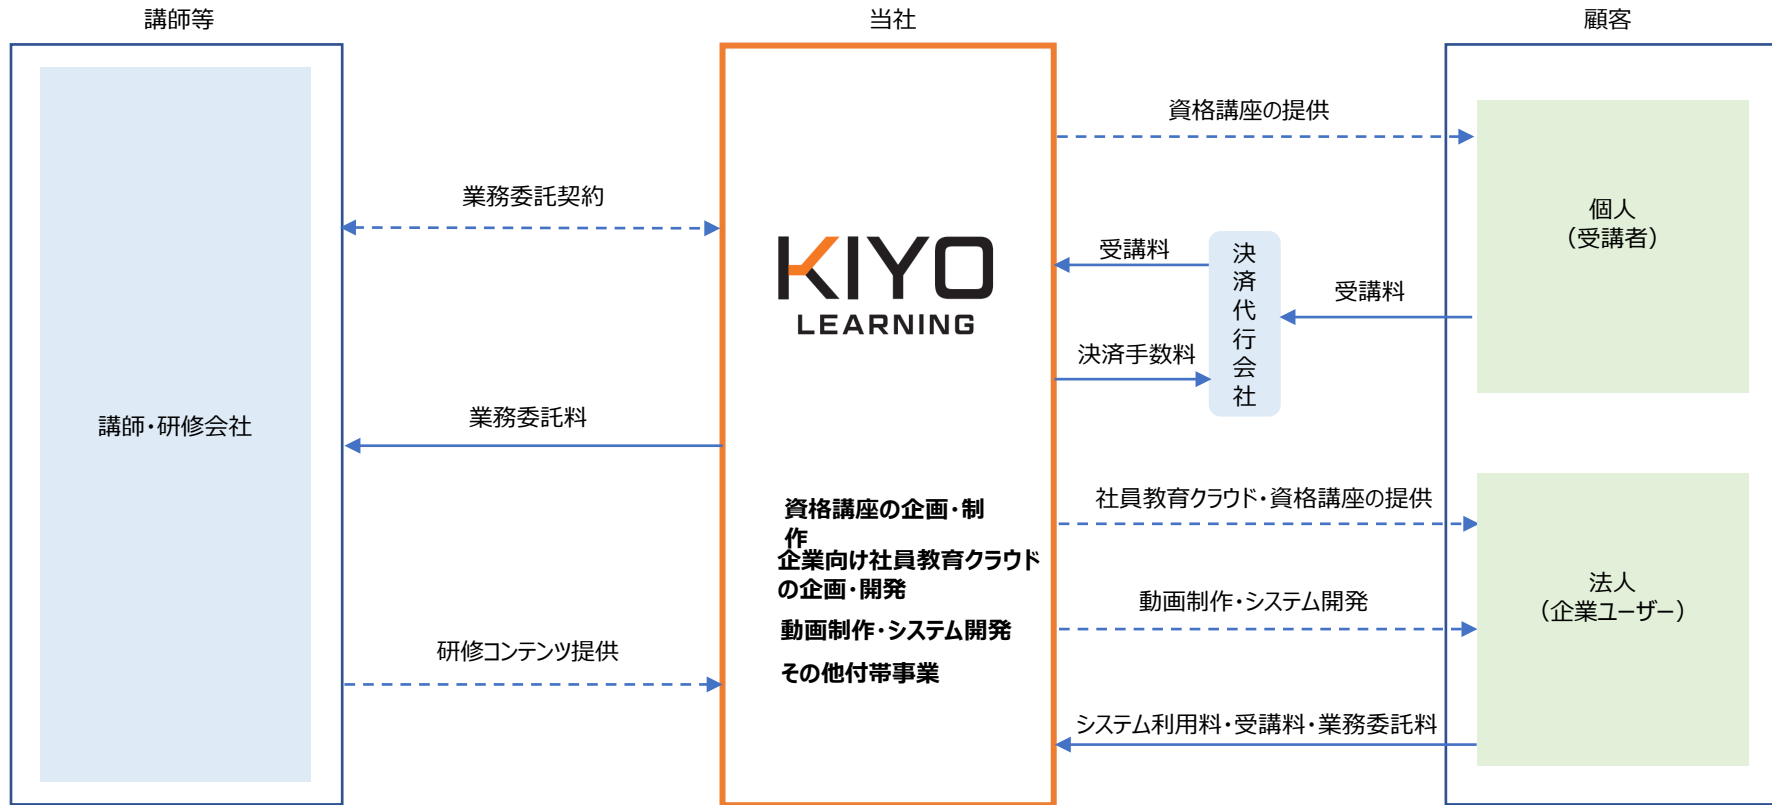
講師等

当社

顧客

講師・研修会社

業務委託契約

業務委託料

研修コンテンツ提供

KIYO
LEARNING

資格講座の企画・制作
企業向け社員教育クラウドの企画・開発
動画制作・システム開発
その他付帯事業

資格講座の提供

受講料

決済手数料

決
済
代
行
会
社

受講料

個人
（受講者）

社員教育クラウド・資格講座の提供

動画制作・システム開発

システム利用料・受講料・業務委託料

法人
（企業ユーザー）